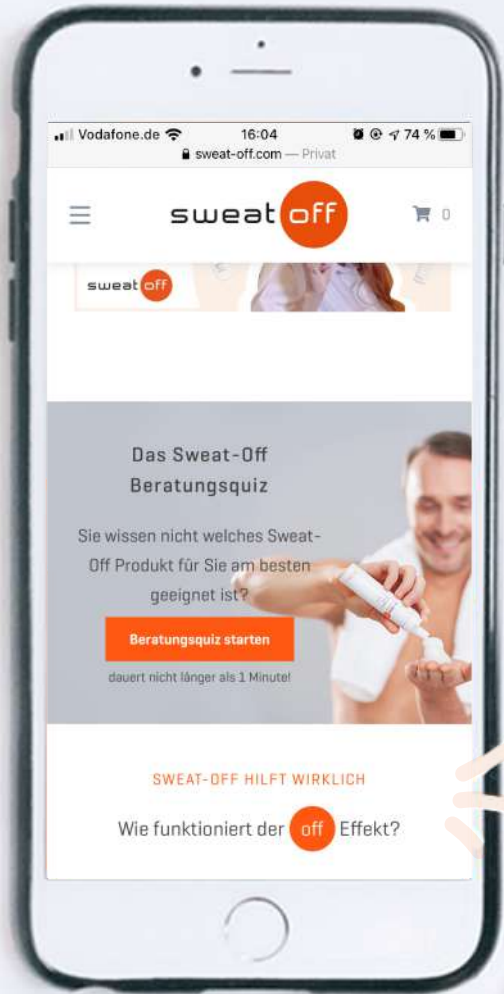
Vodafone.de 16:04 74 %
sweat-off.com — Privat

sweat off
0

sweat off

Das Sweat-Off Beratungsquiz

Sie wissen nicht welches Sweat-Off Produkt für Sie am besten geeignet ist?

Beratungsquiz starten

dauert nicht länger als 1 Minute!

SWEAT-OFF HILFT WIRKLICH

Wie funktioniert der off Effekt?